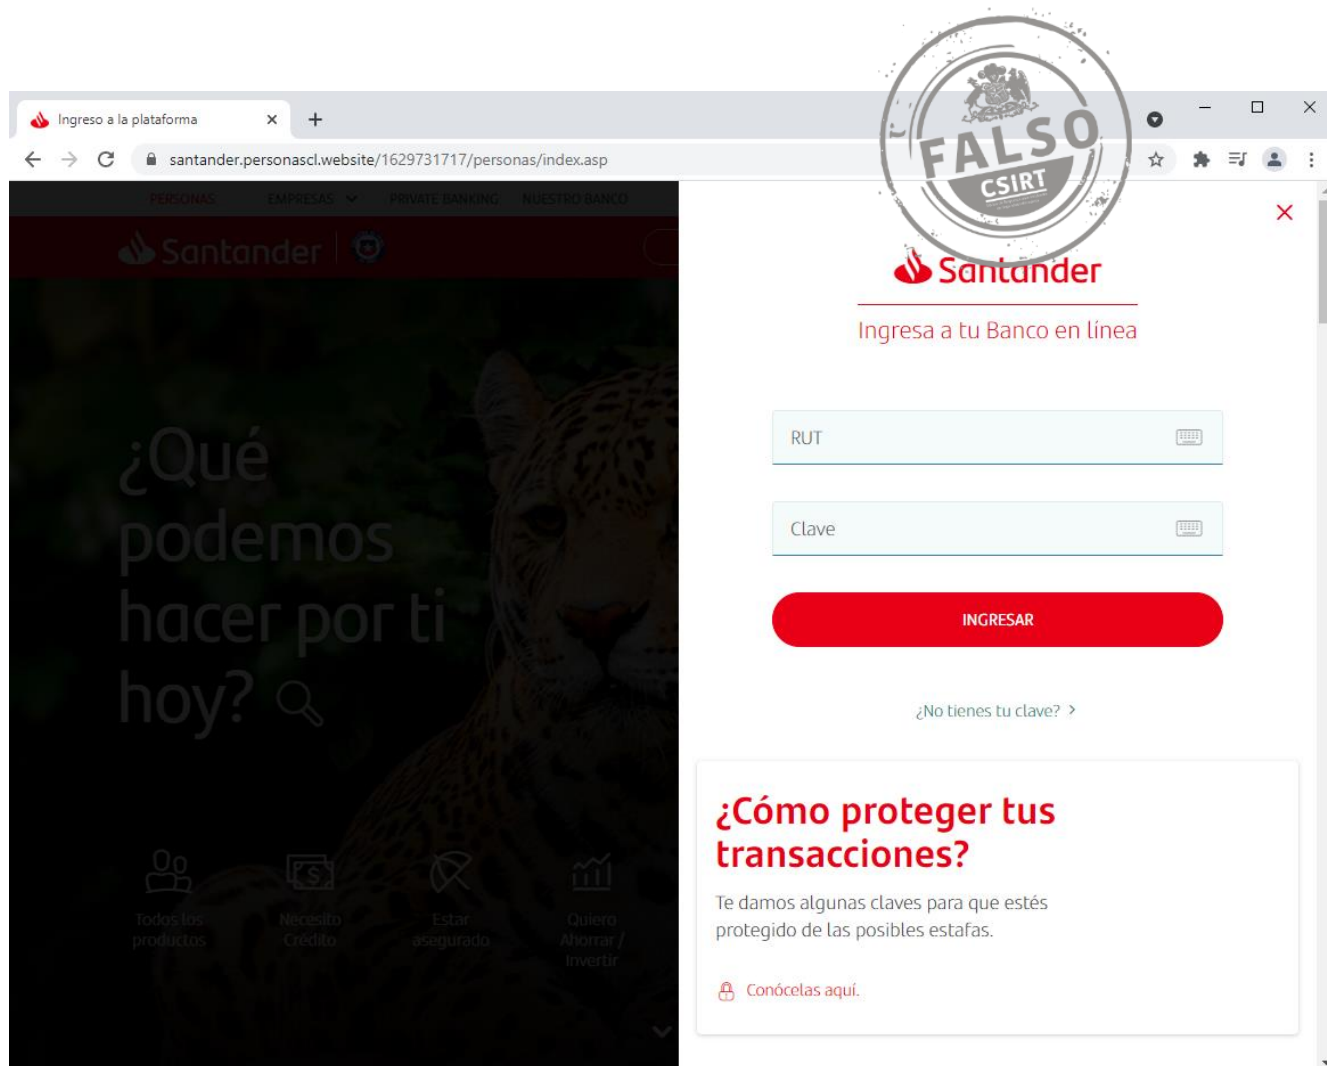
Ingreso a la plataforma

santander.personascl.website/1629731717/personas/index.asp

FALSO
CSIRT

PERSONAS EMPRESAS PRIVATE BANKING NUESTRO BANCO

Santander

¿Qué podemos hacer por ti hoy?

Todos los productos

Necesito Crédito

Estar asegurado

Quiero Ahorrar / Invertir

Santander

Ingresa a tu Banco en línea

RUT

Clave

INGRESAR

¿No tienes tu clave? >

¿Cómo proteger tus transacciones?

Te damos algunas claves para que estés protegido de las posibles estafas.

Conócelas aquí.